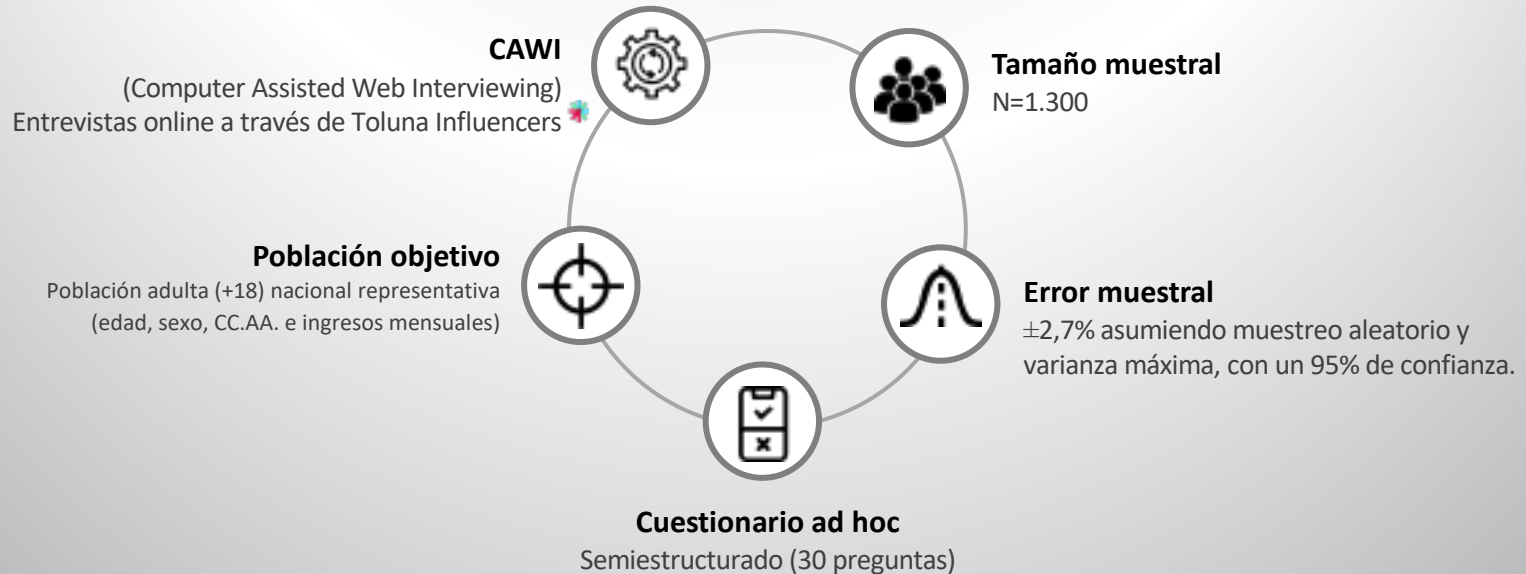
CAWI
(Computer Assisted Web Interviewing)
Entrevistas online a través de Toluna Influencers

Tamaño muestral
N=1.300

Población objetivo
Población adulta (+18) nacional representativa (edad, sexo, CC.AA. e ingresos mensuales)

Error muestral
$\pm$2,7% asumiendo muestreo aleatorio y varianza máxima, con un 95% de confianza.

Cuestionario ad hoc
Semiestructurado (30 preguntas)